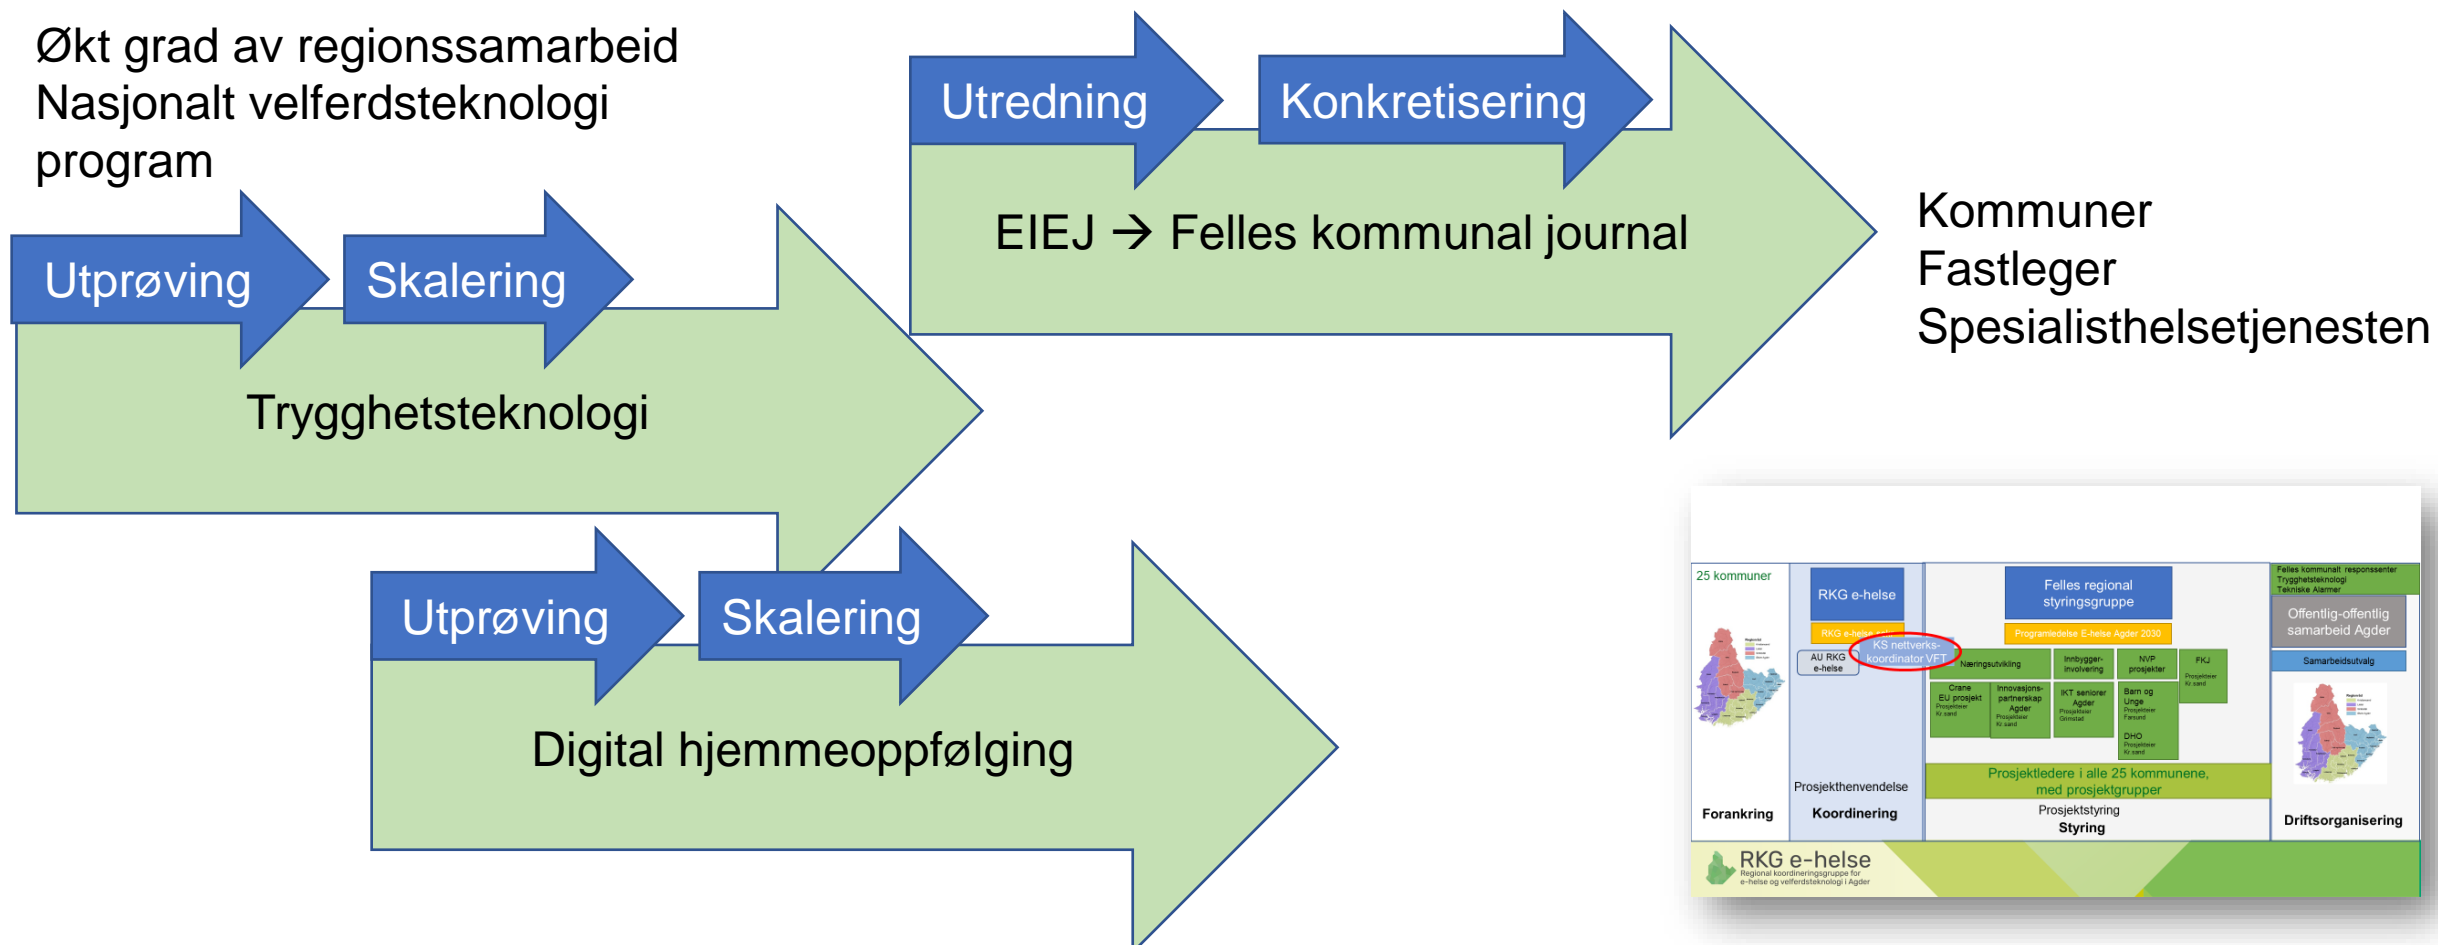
Økt grad av regionssamarbeid
Nasjonalt velferdsteknologi program

Utredning

Konkretisering

EIEJ → Felles kommunal journal

Kommuner
Fastleger
Spesialisthelsetjenesten

Utprøving

Skalering

Trygghetsteknologi

Utprøving

Skalering

Digital hjemmeoppfølging

25 kommuner

RKG e-helse

RKG e-helse

AU RKG e-helse

KS nettverks-koordinator VFT

Felles regional styringsgruppe

Programledelse E-helse Agder 2030

Næringsutvikling

Innbygger-involvering

NVP prosjekter

FKJ

Crane EU prosjekt

Innovasjons-partnerskap Agder

IKT seniorer Agder

Barn og Unge

DHO

Prosjektledere i alle 25 kommunene, med prosjektgrupper

Prosjekthenvendelse

Prosjektstyring

Forankring

Koordinering

Styring

Felles kommunalt responssenter Trygghetsteknologi Tekniske Alarmer

Offentlig-offentlig samarbeid Agder

Samarbeidsutvalg

Driftsorganisering

RKG e-helse
Regional koordineringsgruppe for e-helse og velferdsteknologi i Agder